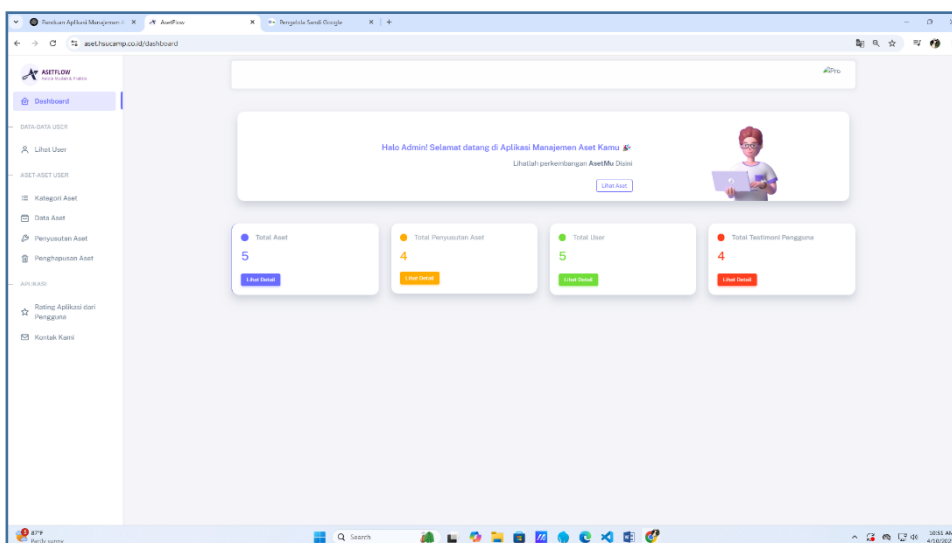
Panduan Aplikasi Manajemen A ×
AsetFlow ×
Pengelola Sandi Google ×
+

aset.hsucamp.co.id/dashboard

ASETFLOW
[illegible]

Dashboard

DATA-DATA USER

Lihat User

ASET-ASET USER

Kategori Aset

Data Aset

Penyusutan Aset

Penghapusan Aset

APLIKASI

Rating Aplikasi dari Pengguna

Kontak Kami

Pro

Halo Admin! Selamat datang di Aplikasi Manajemen Aset Kamu 🎉

Lihatlah perkembangan AsetMu Disini

Lihat Aset

Total Aset
5
Lihat Detail

Total Penyusutan Aset
4
Lihat Detail

Total User
5
Lihat Detail

Total Testimoni Pengguna
4
Lihat Detail

87°F
Partly sunny

Search

10:33 AM
4/10/202